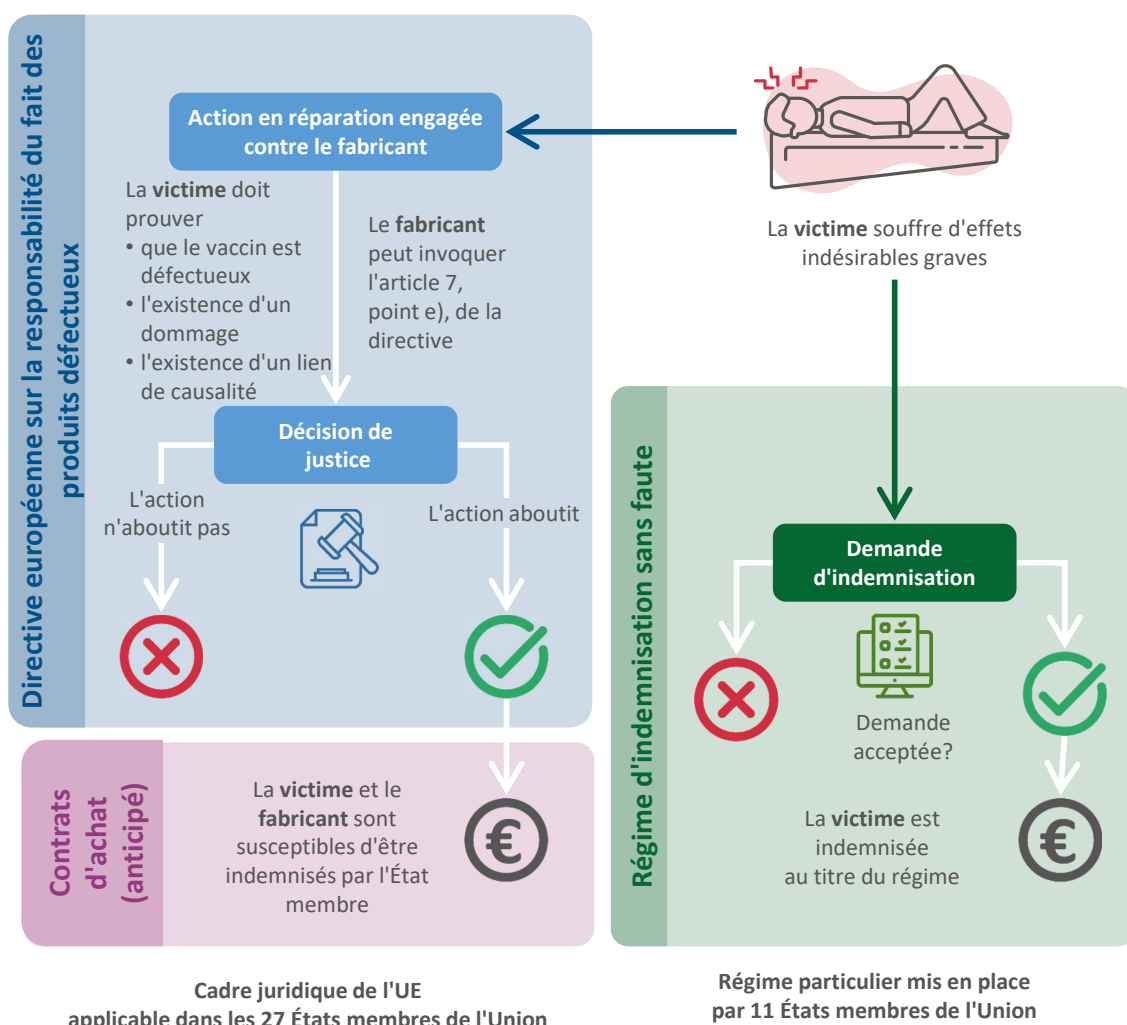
Directive européenne sur la responsabilité du fait des produits défectueux

Action en réparation engagée contre le fabricant

La **victime** doit prouver
• que le vaccin est défectueux
• l'existence d'un dommage
• l'existence d'un lien de causalité

Le **fabricant** peut invoquer l'article 7, point e), de la directive

Décision de justice

L'action n'aboutit pas

L'action aboutit

La **victime** souffre d'effets indésirables graves

Contrats d'achat (anticipé)

La **victime** et le **fabricant** sont susceptibles d'être indemnisés par l'État membre

Régime d'indemnisation sans faute

Demande d'indemnisation

Demande acceptée?

La **victime** est indemnisée au titre du régime

Cadre juridique de l'UE applicable dans les 27 États membres de l'Union

Régime particulier mis en place par 11 États membres de l'Union